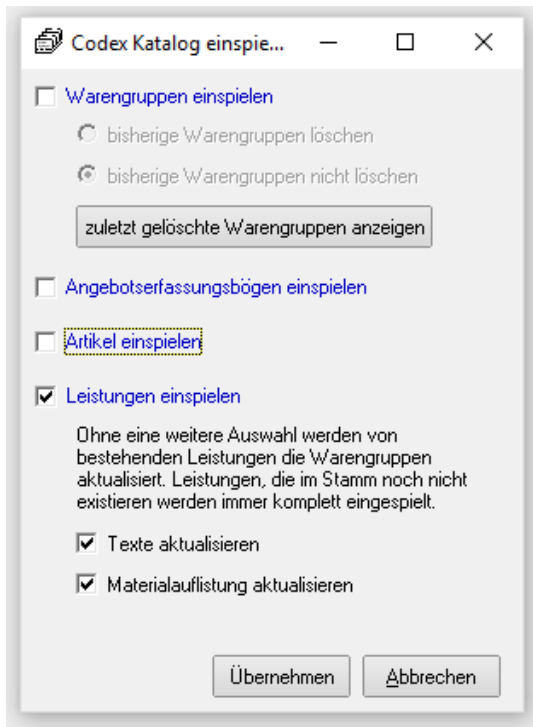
Codex Katalog einspie...

Warengruppen einspielen

bisherige Warengruppen löschen

bisherige Warengruppen nicht löschen

zuletzt gelöschte Warengruppen anzeigen

Angebotserfassungsbögen einspielen

Artikel einspielen

Leistungen einspielen

Ohne eine weitere Auswahl werden von bestehenden Leistungen die Warengruppen aktualisiert. Leistungen, die im Stamm noch nicht existieren werden immer komplett eingespielt.

Texte aktualisieren

Materialauflistung aktualisieren

Übernehmen

Abbrechen